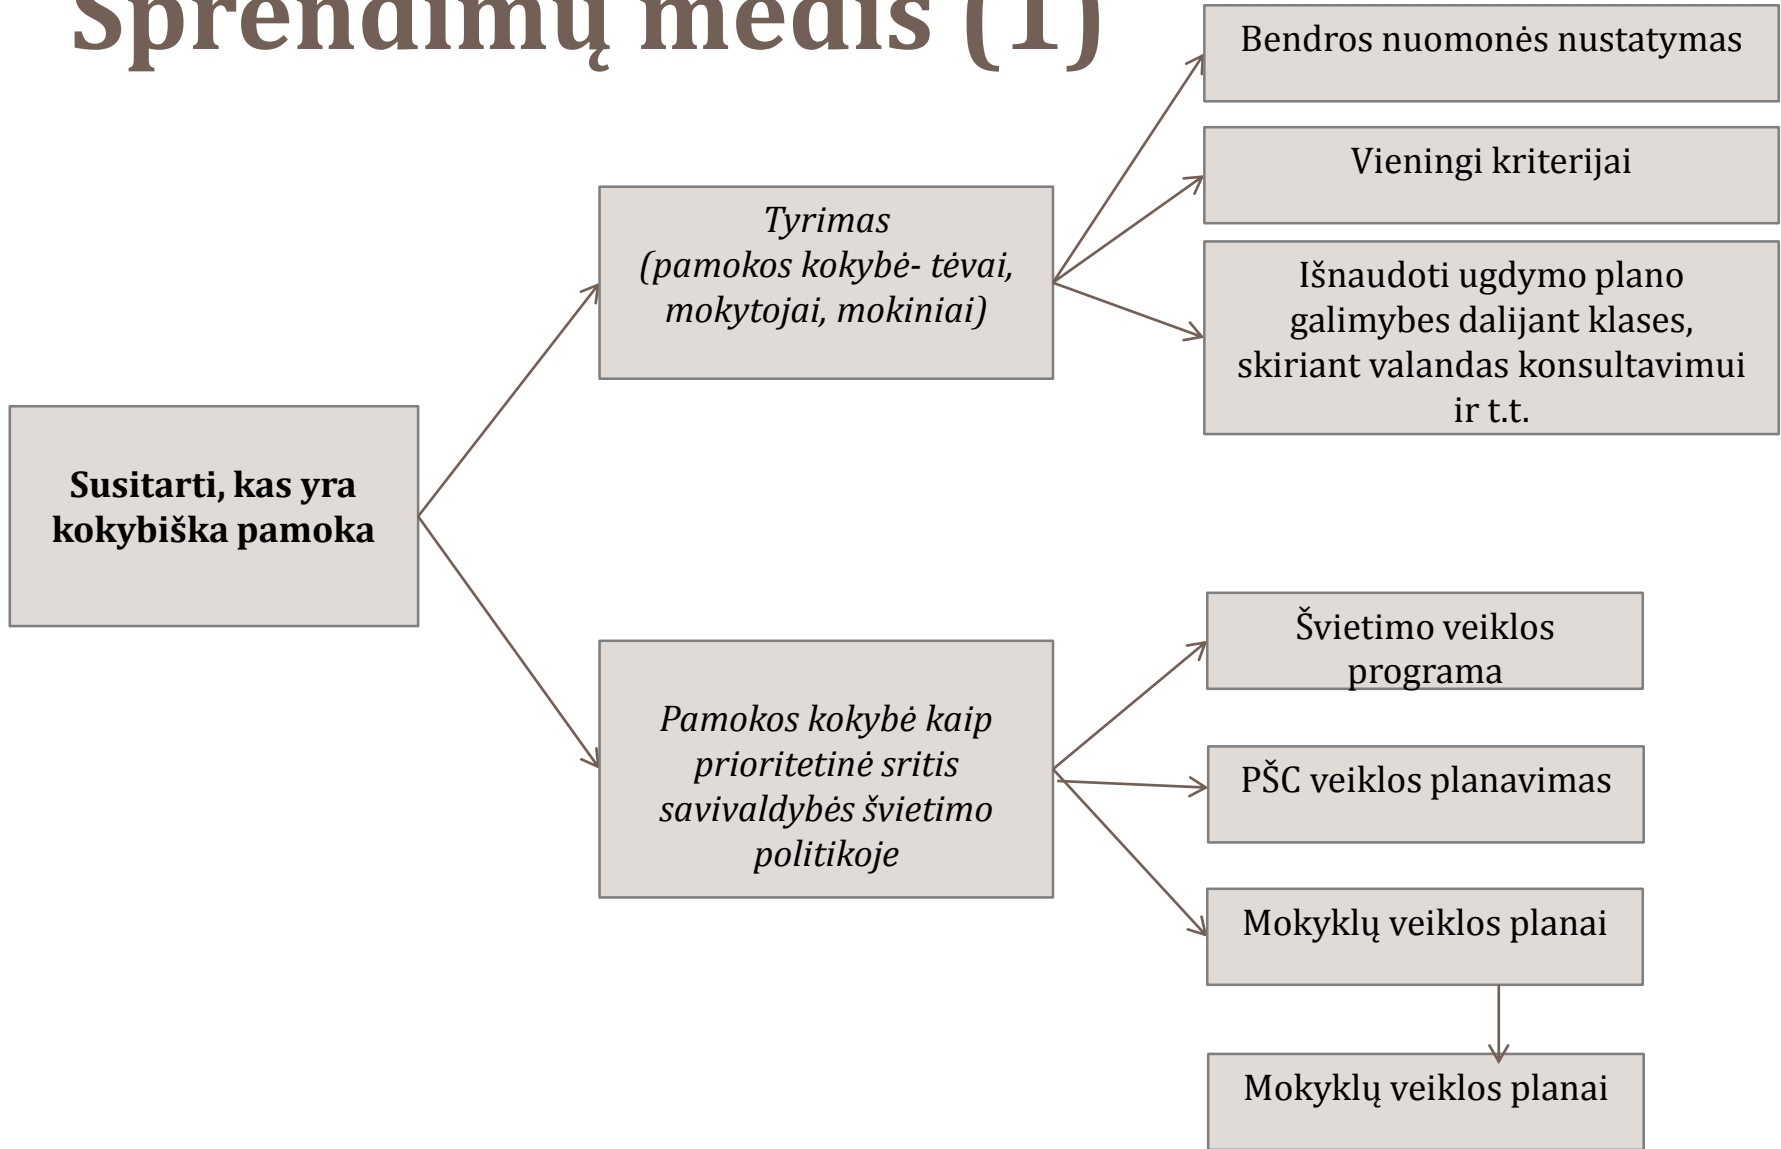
Sprendimų medis (1)

Susitarti, kas yra kokybiška pamoka

*Tyrimas (pamokos kokybė- tėvai, mokytojai, mokiniai)*

Bendros nuomonės nustatymas

Vieningi kriterijai

Išnaudoti ugdymo plano galimybes dalijant klases, skiriant valandas konsultavimui ir t.t.

*Pamokos kokybė kaip prioritetinė sritis savivaldybės švietimo politikoje*

Švietimo veiklos programa

PŠC veiklos planavimas

Mokyklų veiklos planai

Mokyklų veiklos planai